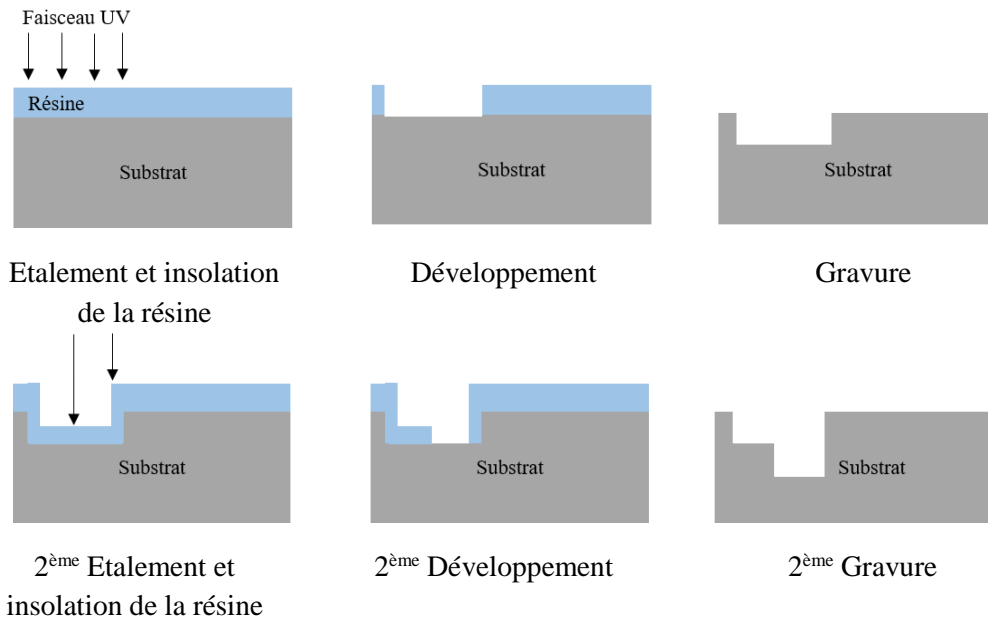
Faisceau UV

Résine

Substrat

Substrat

Substrat

Etalement et insolation de la résine

Développement

Gravure

Substrat

Substrat

Substrat

2$^{ème}$ Etalement et insolation de la résine

2$^{ème}$ Développement

2$^{ème}$ Gravure